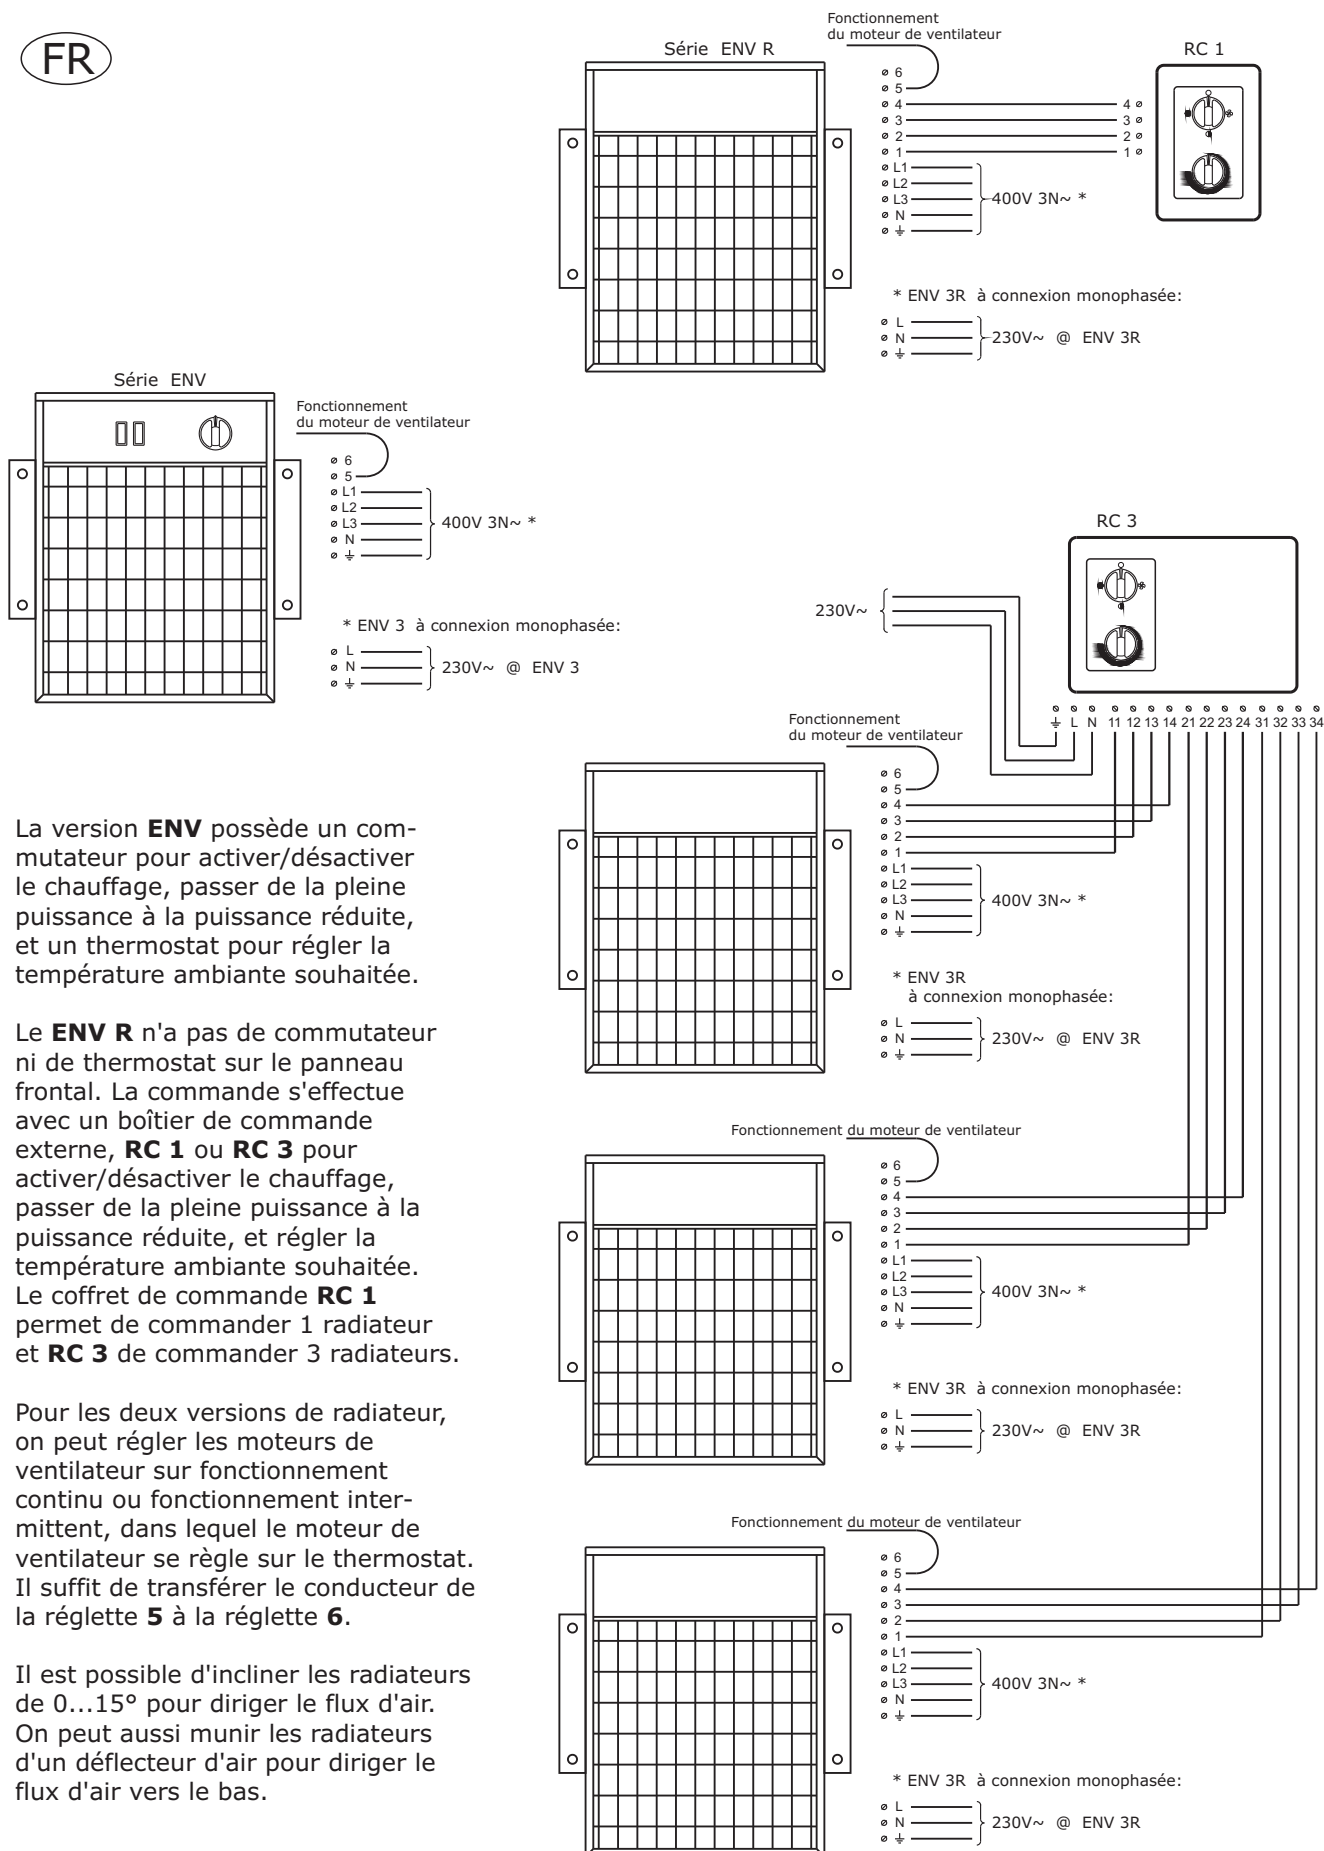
FR

Série ENV R

Fonctionnement du moteur de ventilateur

6
5
4
3
2
1
L1
L2
L3
N
⏚

400V 3N~ *

RC 1

4
3
2
1

* ENV 3R à connexion monophasée:

L
N
⏚

230V~ @ ENV 3R

Série ENV

Fonctionnement du moteur de ventilateur

6
5
L1
L2
L3
N
⏚

400V 3N~ *

* ENV 3 à connexion monophasée:

L
N
⏚

230V~ @ ENV 3

RC 3

230V~

⏚ L N 11 12 13 14 21 22 23 24 31 32 33 34

Fonctionnement du moteur de ventilateur

6
5
4
3
2
1
L1
L2
L3
N
⏚

400V 3N~ *

* ENV 3R à connexion monophasée:

L
N
⏚

230V~ @ ENV 3R

Fonctionnement du moteur de ventilateur

6
5
4
3
2
1
L1
L2
L3
N
⏚

400V 3N~ *

* ENV 3R à connexion monophasée:

L
N
⏚

230V~ @ ENV 3R

Fonctionnement du moteur de ventilateur

6
5
4
3
2
1
L1
L2
L3
N
⏚

400V 3N~ *

* ENV 3R à connexion monophasée:

L
N
⏚

230V~ @ ENV 3R

La version **ENV** possède un commutateur pour activer/désactiver le chauffage, passer de la pleine puissance à la puissance réduite, et un thermostat pour régler la température ambiante souhaitée.

Le **ENV R** n'a pas de commutateur ni de thermostat sur le panneau frontal. La commande s'effectue avec un boîtier de commande externe, **RC 1** ou **RC 3** pour activer/désactiver le chauffage, passer de la pleine puissance à la puissance réduite, et régler la température ambiante souhaitée. Le coffret de commande **RC 1** permet de commander 1 radiateur et **RC 3** de commander 3 radiateurs.

Pour les deux versions de radiateur, on peut régler les moteurs de ventilateur sur fonctionnement continu ou fonctionnement intermittent, dans lequel le moteur de ventilateur se règle sur le thermostat. Il suffit de transférer le conducteur de la réglette **5** à la réglette **6**.

Il est possible d'incliner les radiateurs de 0...15° pour diriger le flux d'air. On peut aussi munir les radiateurs d'un déflecteur d'air pour diriger le flux d'air vers le bas.